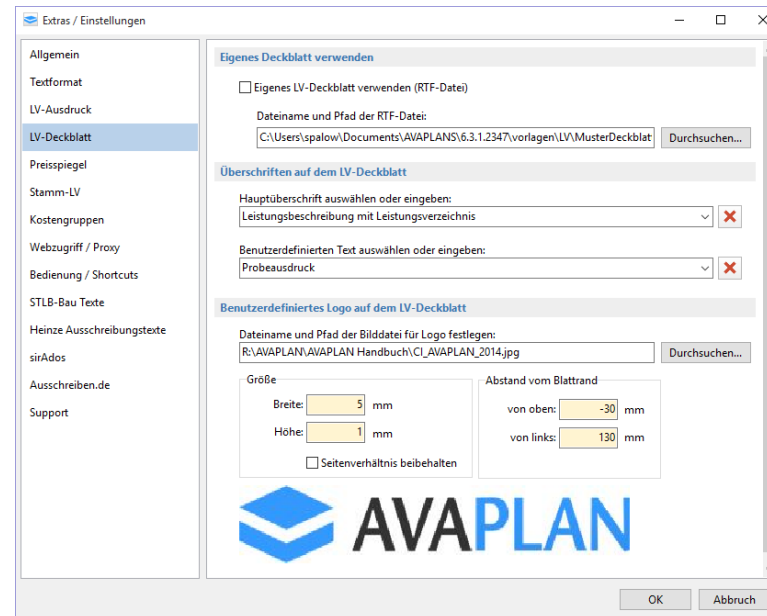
Extras / Einstellungen

Allgemein
Textformat
LV-Ausdruck
LV-Deckblatt
Preisspiegel
Stamm-LV
Kostengruppen
Webzugriff / Proxy
Bedienung / Shortcuts
STLB-Bau Texte
Heinze Ausschreibungstexte
sirAdos
Ausschreiben.de
Support

Eigenes Deckblatt verwenden

Eigenes LV-Deckblatt verwenden (RTF-Datei)

Dateiname und Pfad der RTF-Datei:
C:\Users\spalow\Documents\AVAPLANS\6.3.1.2347\vorlagen\LV\MusterDeckblat
Durchsuchen...

Überschriften auf dem LV-Deckblatt

Hauptüberschrift auswählen oder eingeben:
Leistungsbeschreibung mit Leistungsverzeichnis

Benutzerdefinierten Text auswählen oder eingeben:
Probeausdruck

Benutzerdefiniertes Logo auf dem LV-Deckblatt

Dateiname und Pfad der Bilddatei für Logo festlegen:
R:\AVAPLAN\AVAPLAN Handbuch\CI_AVAPLAN_2014.jpg
Durchsuchen...

Größe
Breite: 5 mm
Höhe: 1 mm
Seitenverhältnis beibehalten

Abstand vom Blattrand
von oben: -30 mm
von links: 130 mm

AVAPLAN

OK
Abbruch